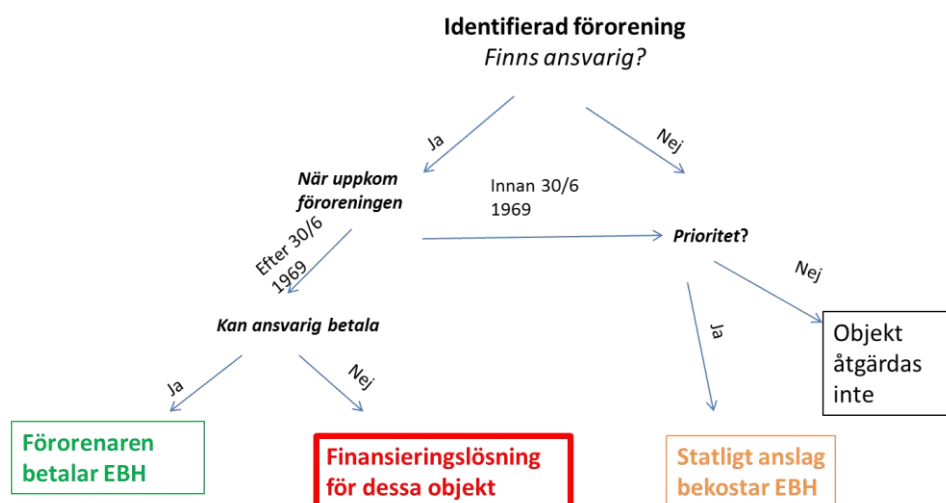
Identifierad förorening
Finns ansvarig?

Ja

Nej

När uppkom föroreningen

Innan 30/6 1969

Prioritet?

Efter 30/6 1969

Nej

Kan ansvarig betala

Ja

Objekt åtgärdas inte

Ja

Nej

Förorenaren betalar EBH

Finansieringslösning för dessa objekt

Statligt anslag bekostar EBH